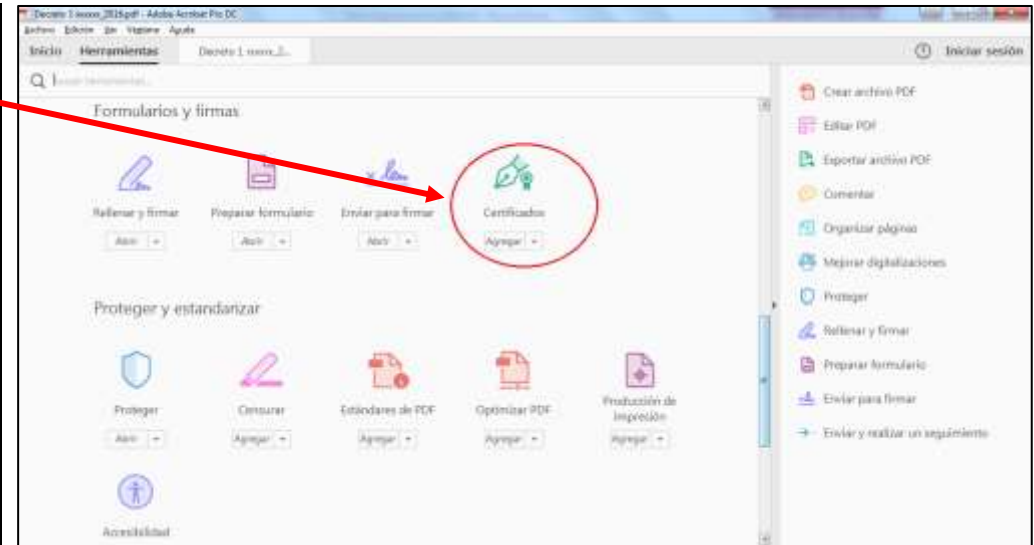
Decreto 1 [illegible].pdf - Adobe Acrobat Pro DC

Archivo Edición Ver Ventana Ayuda

Inicio Herramientas Decreto 1 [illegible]

Iniciar sesión

Buscar herramientas

Formularios y firmas

Rellenar y firmar
Abrir

Preparar formulario
Abrir

Enviar para firmar
Abrir

Certificados
Agregar

Proteger y estandarizar

Proteger
Abrir

Censurar
Agregar

Estándares de PDF
Agregar

Optimizar PDF
Agregar

Producción de impresión
Agregar

Accesibilidad

Crear archivo PDF

Editar PDF

Exportar archivo PDF

Comentar

Organizar páginas

Mejorar digitalizaciones

Proteger

Rellenar y firmar

Preparar formulario

Enviar para firmar

Enviar y realizar un seguimiento